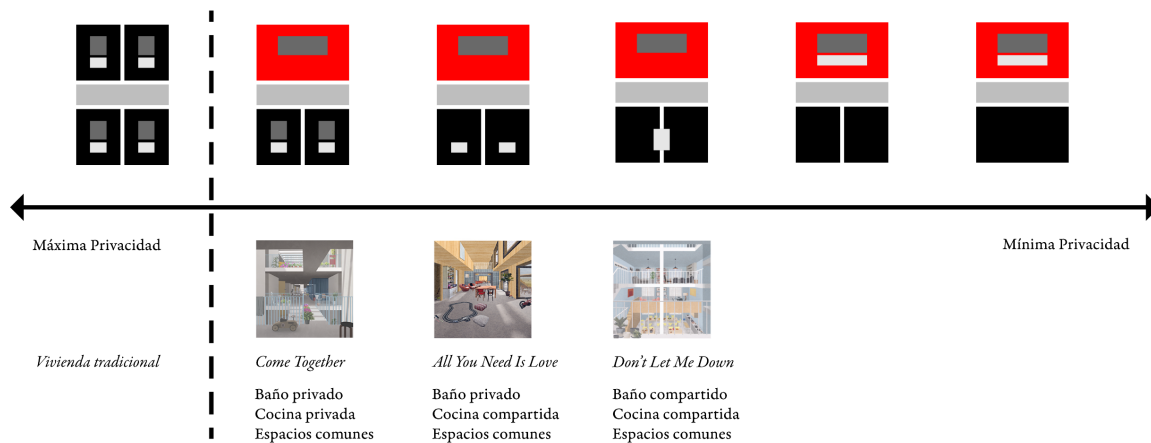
Máxima Privacidad

Mínima Privacidad

Vivienda tradicional

Come Together

Baño privado
Cocina privada
Espacios comunes

All You Need Is Love

Baño privado
Cocina compartida
Espacios comunes

Don't Let Me Down

Baño compartido
Cocina compartida
Espacios comunes